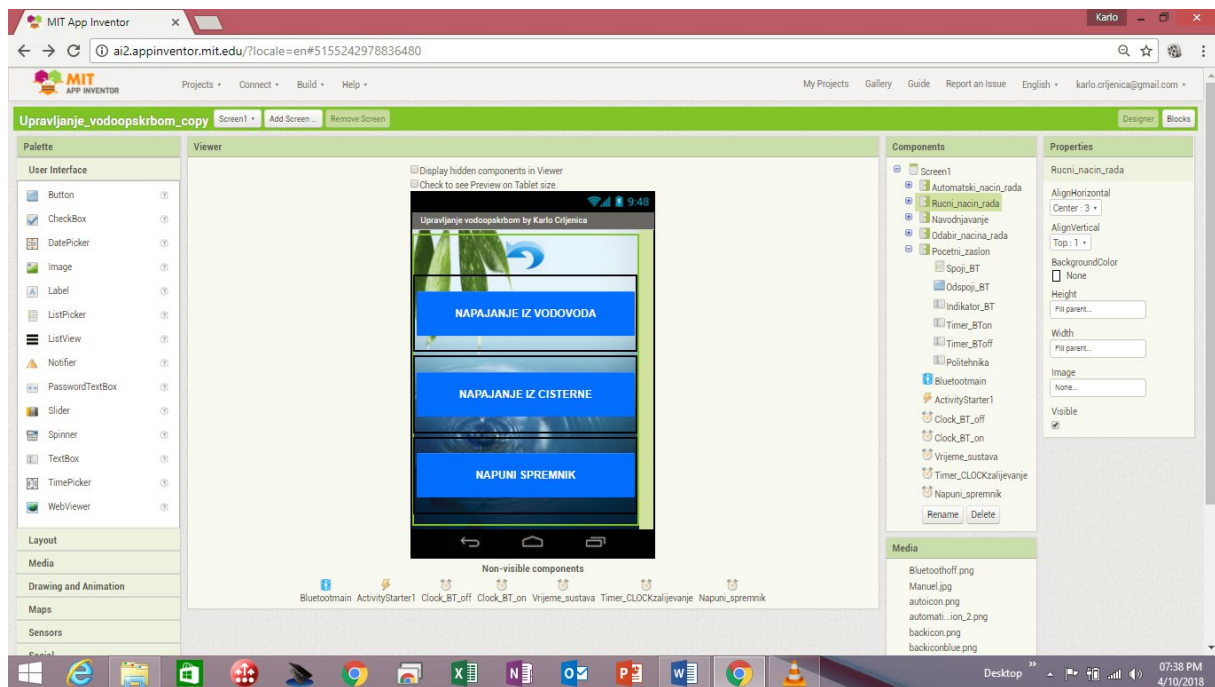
MIT App Inventor ×

Karlo

ai2.appinventor.mit.edu/?locale=en#5155242978836480

MIT APP INVENTOR

Projects • Connect • Build • Help •

My Projects Gallery Guide Report an Issue English • karlo.crljenica@gmail.com •

Upravljanje_vodoopskrbom_copy Screen1 • Add Screen ... Remove Screen

Designer Blocks

Palette

User Interface

Button
CheckBox
DatePicker
Image
Label
ListPicker
ListView
Notifier
PasswordTextBox
Slider
Spinner
TextBox
TimePicker
WebViewer

Layout
Media
Drawing and Animation
Maps
Sensors
Social

Viewer

Display hidden components in Viewer
Check to see Preview on Tablet size.

9:48

Upravljanje vodoopskrbom by Karlo Crljenica

NAPAJANJE IZ VODOVODA

NAPAJANJE IZ CISTERNE

NAPUNI SPREMNIK

Non-visible components

Bluetootmain ActivityStarter1 Clock_BT_off Clock_BT_on Vrijeme_sustava Timer_CLOCKzalijevanje Napuni_spremnik

Components

Screen1
Automatski_nacin_rada
Rucni_nacin_rada
Navodnjavanje
Odabir_nacina_rada
Pocetni_zaslon
Spoji_BT
Odspoji_BT
Indikator_BT
Timer_BTon
Timer_BToff
Politehnika
Bluetootmain
ActivityStarter1
Clock_BT_off
Clock_BT_on
Vrijeme_sustava
Timer_CLOCKzalijevanje
Napuni_spremnik

Rename Delete

Media

Bluetoothoff.png
Manuel.jpg
autoicon.png
automati...ion_2.png
backicon.png
backiconblue.png

Properties

Rucni_nacin_rada

AlignHorizontal
Center : 3 •

AlignVertical
Top : 1 •

BackgroundColor
None

Height
Fill parent...

Width
Fill parent...

Image
None...

Visible

Desktop 07:38 PM 4/10/2018